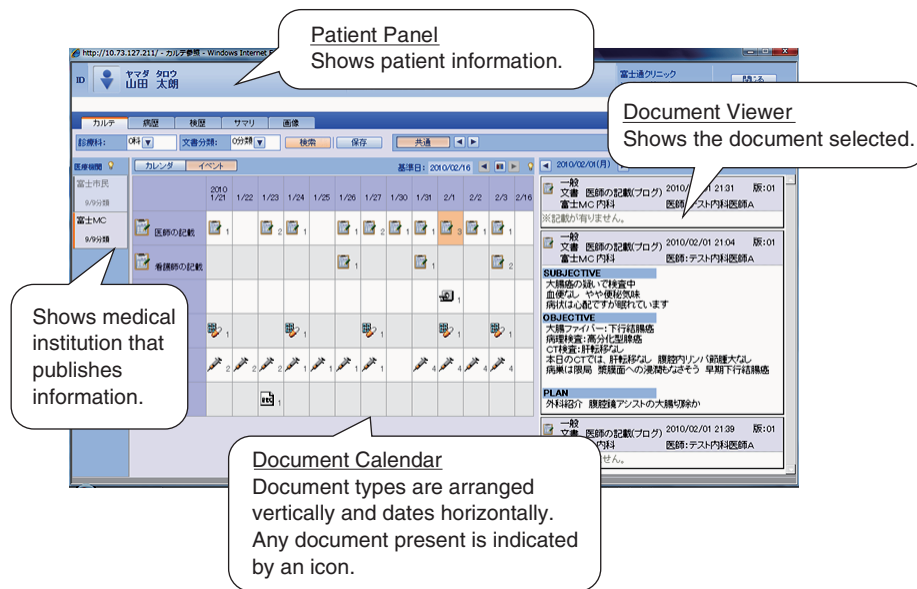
Patient Panel
Shows patient information.

Document Viewer
Shows the document selected.

Shows medical institution that publishes information.

Document Calendar
Document types are arranged vertically and dates horizontally. Any document present is indicated by an icon.

http://10.73.127.211/ - カルテ参照 - Windows Internet E

ID ヤマダ タロウ 山田 太郎

富士通クリニック 閉じる

カルテ 病歴 検歴 サマリ 画像

診療科: 0科 文書分類: 0分類 検索 保存 共通

医療機関 富士市民 9/9分類 富士MC 9/9分類

カレンダ イベント 基準日: 2010/02/16

2010 1/21 1/22 1/23 1/24 1/25 1/26 1/27 1/30 1/31 2/1 2/2 2/3 2/16

医師の記載 看護師の記載

2010/02/01(月)

一般 文書 医師の記載(ブログ) 2010/02/01 21:31 版:01 富士MC 内科 医師:テスト内科医師A
※記載が有りません。

一般 文書 医師の記載(ブログ) 2010/02/01 21:04 版:01 富士MC 内科 医師:テスト内科医師A

SUBJECTIVE
大腸癌の疑いで検査中
血便なし やや便秘気味
病状は心配ですが頑れています

OBJECTIVE
大腸ファイバー:下行結腸癌
病理検査:高分化型腺癌
CT検査:肝転移なし
本日のCTでは、肝転移なし 腹腔内リンパ節腫大なし
病巣は限局 漿膜面への浸潤もなさそう 早期下行結腸癌

PLAN
外科紹介 腹腔鏡アシストの大腸切除か

一般 文書 医師の記載(ブログ) 2010/02/01 21:39 版:01 医師:テスト内科医師A
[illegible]せん。